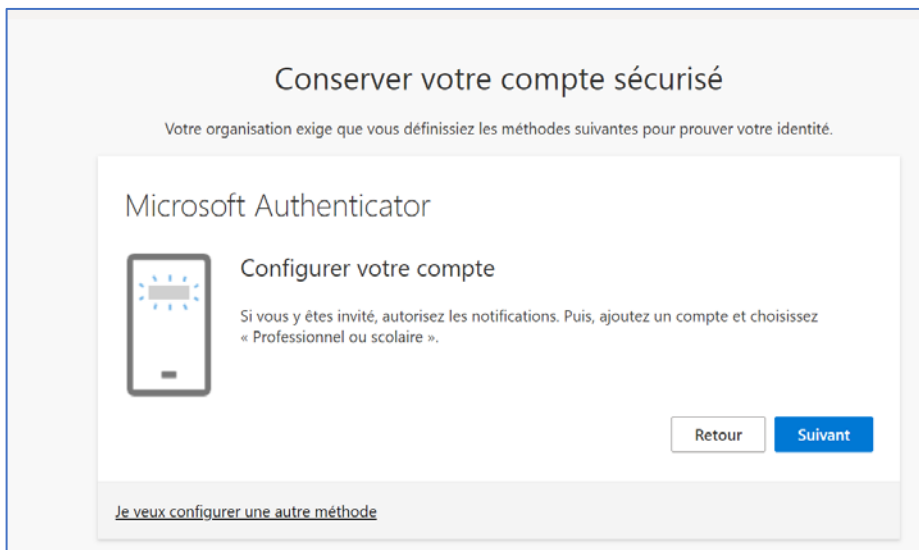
Conserver votre compte sécurisé

Votre organisation exige que vous définissiez les méthodes suivantes pour prouver votre identité.

Microsoft Authenticator

Configurer votre compte

Si vous y êtes invité, autorisez les notifications. Puis, ajoutez un compte et choisissez « Professionnel ou scolaire ».

Retour

Suivant

Je veux configurer une autre méthode